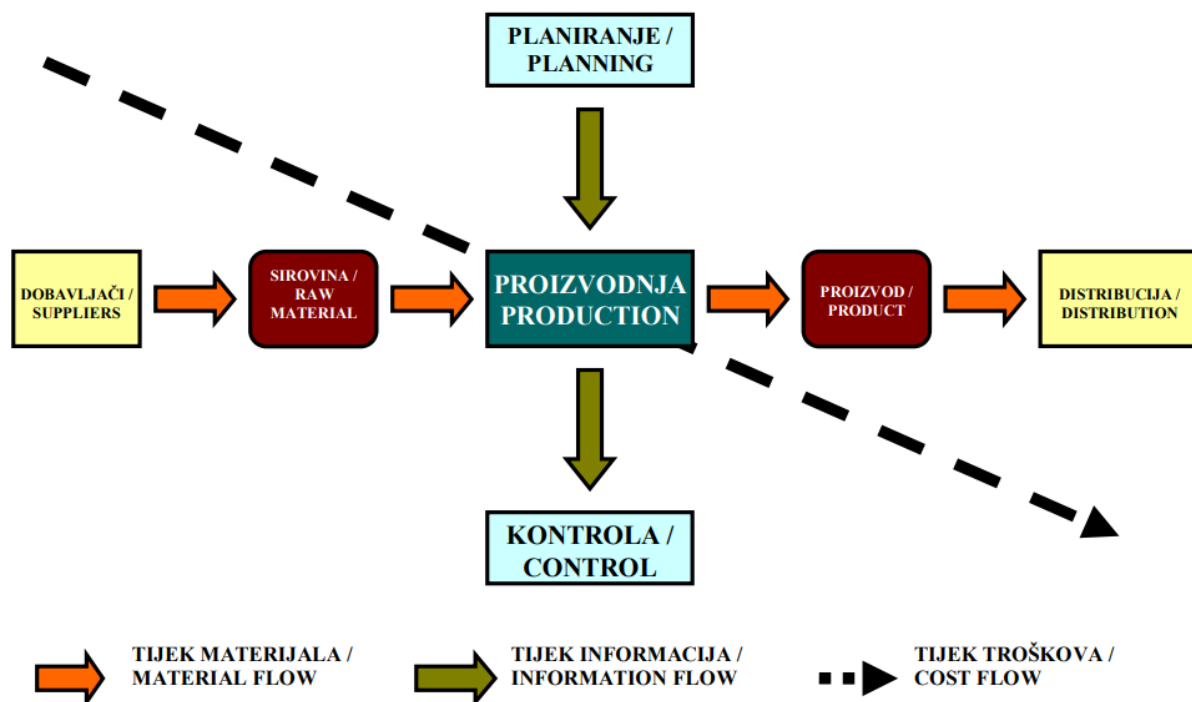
PLANIRANJE / PLANNING

DOBAVLJAČI / SUPPLIERS

SIROVINA / RAW MATERIAL

PROIZVODNJA PRODUCTION

PROIZVOD / PRODUCT

DISTRIBUCIJA / DISTRIBUTION

KONTROLA / CONTROL

TIJEK MATERIJALA / MATERIAL FLOW

TIJEK INFORMACIJA / INFORMATION FLOW

TIJEK TROŠKOVA / COST FLOW